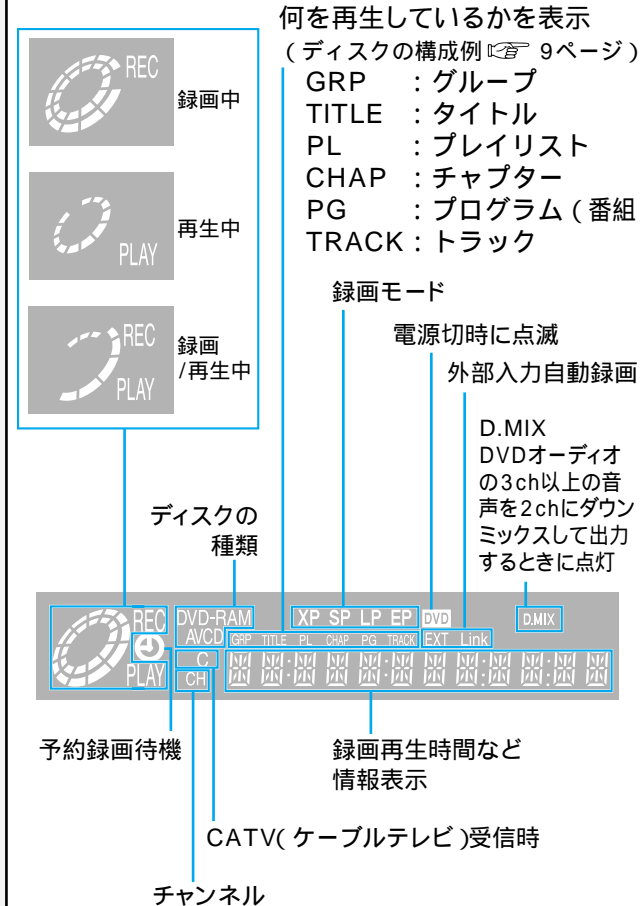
何を再生しているかを表示
(ディスクの構成例☞ 9ページ)
GRP : グループ
TITLE : タイトル
PL : プレイリスト
CHAP : チャプター
PG : プログラム(番組
TRACK : トラック

REC
録画中

PLAY
再生中

REC
PLAY
録画
/再生中

録画モード

電源切時に点滅

外部入力自動録画

D.MIX
DVDオーディオの3ch以上の音声を2chにダウンミックスして出力するときに点灯

ディスクの種類

REC
PLAY
DVD-RAM
AVCD
GRP TITLE PL CHAP PG TRACK
XP SP LP EP
DVD
EXT Link
D.MIX
C
CH

予約録画待機

録画再生時間など
情報表示

CATV(ケーブルテレビ)受信時

チャンネル